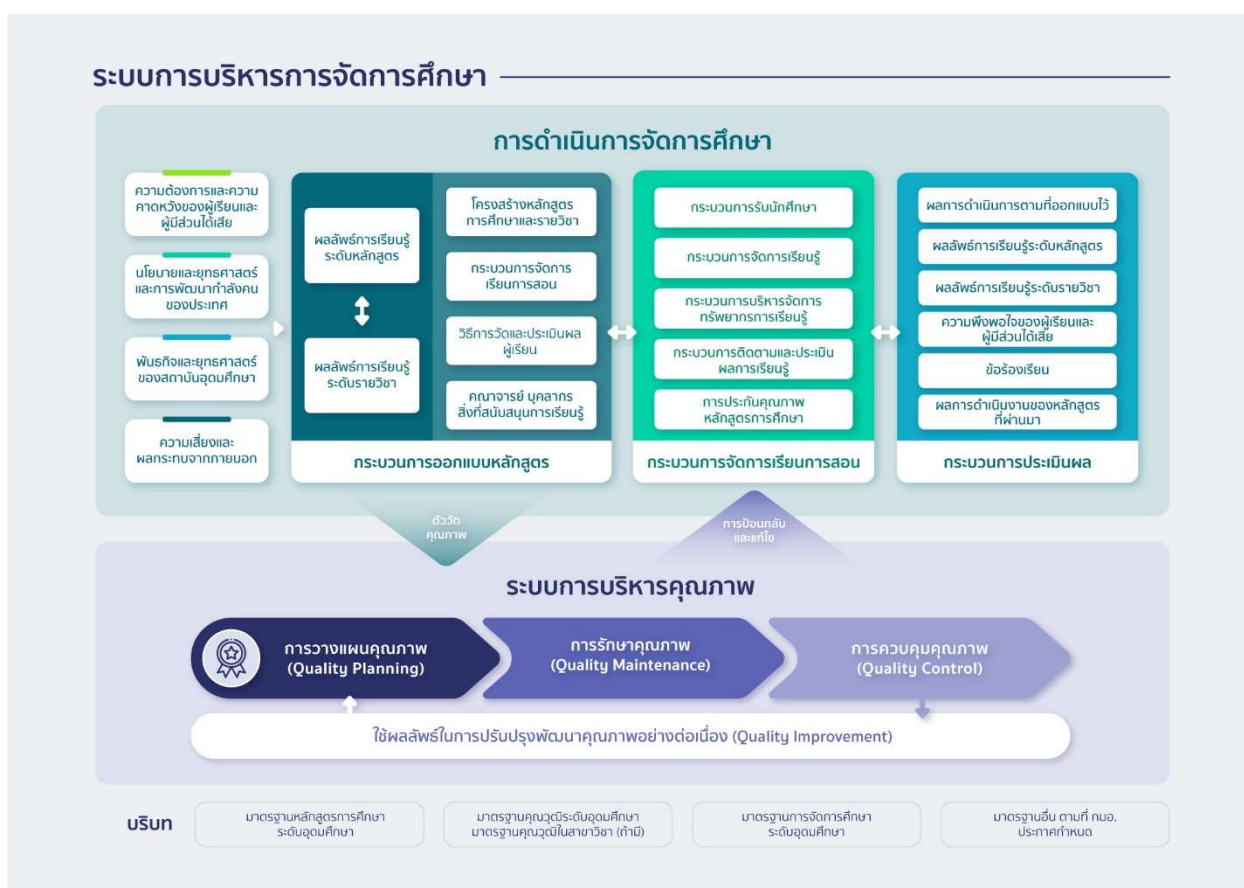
ระบบการบริหารการจัดการศึกษา

การดำเนินการจัดการศึกษา

ความต้องการและความคาดหวังของผู้เรียนและผู้มีส่วนได้เสีย

นโยบายและยุทธศาสตร์และการพัฒนากำลังคนของประเทศ

พันธกิจและยุทธศาสตร์ของสถาบันอุดมศึกษา

ความเสี่ยงและผลกระทบจากภายนอก

ผลลัพธ์การเรียนรู้ระดับหลักสูตร

ผลลัพธ์การเรียนรู้ระดับรายวิชา

โครงสร้างหลักสูตรการศึกษาและรายวิชา

กระบวนการจัดการเรียนการสอน

วิธีการวัดและประเมินผลผู้เรียน

คณาจารย์ บุคลากร สิ่งที่สนับสนุนการเรียนรู้

กระบวนการออกแบบหลักสูตร

กระบวนการรับนักศึกษา

กระบวนการจัดการเรียนรู้

กระบวนการบริหารจัดการทรัพยากรการเรียนรู้

กระบวนการติดตามและประเมินผลการเรียนรู้

การประกันคุณภาพหลักสูตรการศึกษา

กระบวนการจัดการเรียนการสอน

ผลการดำเนินการตามที่ออกแบบไว้

ผลลัพธ์การเรียนรู้ระดับหลักสูตร

ผลลัพธ์การเรียนรู้ระดับรายวิชา

ความพึงพอใจของผู้เรียนและผู้มีส่วนได้เสีย

ข้อร้องเรียน

ผลการดำเนินงานของหลักสูตรที่ผ่านมา

กระบวนการประเมินผล

ตัววัดคุณภาพ

การป้อนกลับและแก้ไข

ระบบการบริหารคุณภาพ

การวางแผนคุณภาพ (Quality Planning)

การรักษาคุณภาพ (Quality Maintenance)

การควบคุมคุณภาพ (Quality Control)

ใช้ผลลัพธ์ในการปรับปรุงพัฒนาคุณภาพอย่างต่อเนื่อง (Quality Improvement)

บริบท

มาตรฐานหลักสูตรการศึกษาระดับอุดมศึกษา

มาตรฐานคุณวุฒิระดับอุดมศึกษา มาตรฐานคุณวุฒิในสาขาวิชา (ถ้ามี)

มาตรฐานการจัดการศึกษาระดับอุดมศึกษา

มาตรฐานอื่น ตามที่ กมอ. ประกาศกำหนด